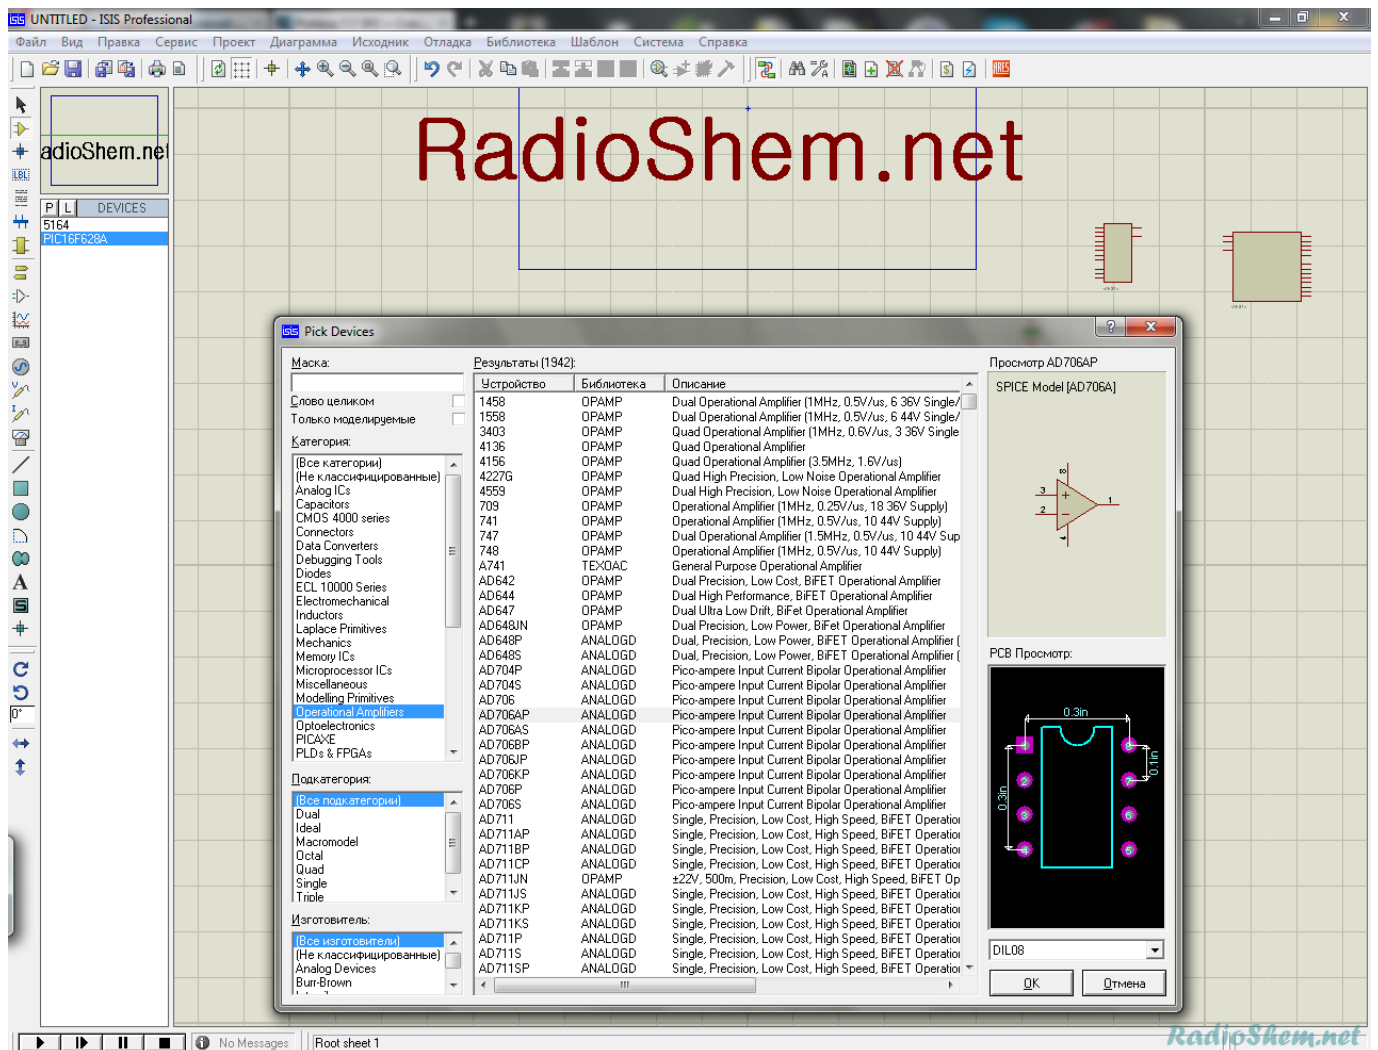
UNTITLED - ISIS Professional

Файл Вид Правка Сервис Проект Диаграмма Исходник Отладка Библиотека Шаблон Система Справка

adioShem.net

P L DEVICES
5164
PIC16F628A

RadioShem.net

Pick Devices

Маска:
Слово целиком
Только моделируемые
Категория:
(Все категории)
(Не классифицированные)
Analog ICs
Capacitors
CMOS 4000 series
Connectors
Data Converters
Debugging Tools
Diodes
ECL 10000 Series
Electromechanical
Inductors
Laplace Primitives
Mechanics
Memory ICs
Microprocessor ICs
Miscellaneous
Modelling Primitives
Operational Amplifiers
Optoelectronics
PICAXE
PLDs & FPGAs

Подкатегория:
(Все подкатегории)
Dual
Ideal
Macromodel
Octal
Quad
Single
Triple

Изготовитель:
(Все изготовители)
(Не классифицированные)
Analog Devices
Burr-Brown

Результаты (1942):

| Устройство | Библиотека | Описание |
|---|---|---|
| 1458 | OPAMP | Dual Operational Amplifier (1MHz, 0.5V/us, 6 36V Single/ |
| 1558 | OPAMP | Dual Operational Amplifier (1MHz, 0.5V/us, 6 44V Single/ |
| 3403 | OPAMP | Quad Operational Amplifier (1MHz, 0.6V/us, 3 36V Single |
| 4136 | OPAMP | Quad Operational Amplifier |
| 4156 | OPAMP | Quad Operational Amplifier (3.5MHz, 1.6V/us) |
| 4227G | OPAMP | Quad High Precision, Low Noise Operational Amplifier |
| 4559 | OPAMP | Dual High Precision, Low Noise Operational Amplifier |
| 709 | OPAMP | Operational Amplifier (1MHz, 0.25V/us, 18 36V Supply) |
| 741 | OPAMP | Operational Amplifier (1MHz, 0.5V/us, 10 44V Supply) |
| 747 | OPAMP | Dual Operational Amplifier (1.5MHz, 0.5V/us, 10 44V Sup |
| 748 | OPAMP | Operational Amplifier (1MHz, 0.5V/us, 10 44V Supply) |
| A741 | TEXOAC | General Purpose Operational Amplifier |
| AD642 | OPAMP | Dual Precision, Low Cost, BiFET Operational Amplifier |
| AD644 | OPAMP | Dual High Performance, BiFET Operational Amplifier |
| AD647 | OPAMP | Dual Ultra Low Drift, BiFet Operational Amplifier |
| AD648JN | OPAMP | Dual Precision, Low Power, BiFet Operational Amplifier |
| AD648P | ANALOGD | Dual, Precision, Low Power, BiFET Operational Amplifier ( |
| AD648S | ANALOGD | Dual, Precision, Low Power, BiFET Operational Amplifier ( |
| AD704P | ANALOGD | Pico-ampere Input Current Bipolar Operational Amplifier |
| AD704S | ANALOGD | Pico-ampere Input Current Bipolar Operational Amplifier |
| AD706 | ANALOGD | Pico-ampere Input Current Bipolar Operational Amplifier |
| AD706AP | ANALOGD | Pico-ampere Input Current Bipolar Operational Amplifier |
| AD706AS | ANALOGD | Pico-ampere Input Current Bipolar Operational Amplifier |
| AD706BP | ANALOGD | Pico-ampere Input Current Bipolar Operational Amplifier |
| AD706JP | ANALOGD | Pico-ampere Input Current Bipolar Operational Amplifier |
| AD706KP | ANALOGD | Pico-ampere Input Current Bipolar Operational Amplifier |
| AD706P | ANALOGD | Pico-ampere Input Current Bipolar Operational Amplifier |
| AD706S | ANALOGD | Pico-ampere Input Current Bipolar Operational Amplifier |
| AD711 | ANALOGD | Single, Precision, Low Cost, High Speed, BiFET Operatio |
| AD711AP | ANALOGD | Single, Precision, Low Cost, High Speed, BiFET Operatio |
| AD711BP | ANALOGD | Single, Precision, Low Cost, High Speed, BiFET Operatio |
| AD711CP | ANALOGD | Single, Precision, Low Cost, High Speed, BiFET Operatio |
| AD711JN | OPAMP | ±22V, 500m, Precision, Low Cost, High Speed, BiFET Op |
| AD711JS | ANALOGD | Single, Precision, Low Cost, High Speed, BiFET Operatio |
| AD711KP | ANALOGD | Single, Precision, Low Cost, High Speed, BiFET Operatio |
| AD711KS | ANALOGD | Single, Precision, Low Cost, High Speed, BiFET Operatio |
| AD711P | ANALOGD | Single, Precision, Low Cost, High Speed, BiFET Operatio |
| AD711S | ANALOGD | Single, Precision, Low Cost, High Speed, BiFET Operatio |
| AD711SP | ANALOGD | Single, Precision, Low Cost, High Speed, BiFET Operatio |

Просмотр AD706AP
SPICE Model [AD706A]
3 2 1
PCB Просмотр:
0.3in
0.3in
0.1in
DIL08
OK
Отмена

0°
No Messages
Root sheet 1
RadioShem.net